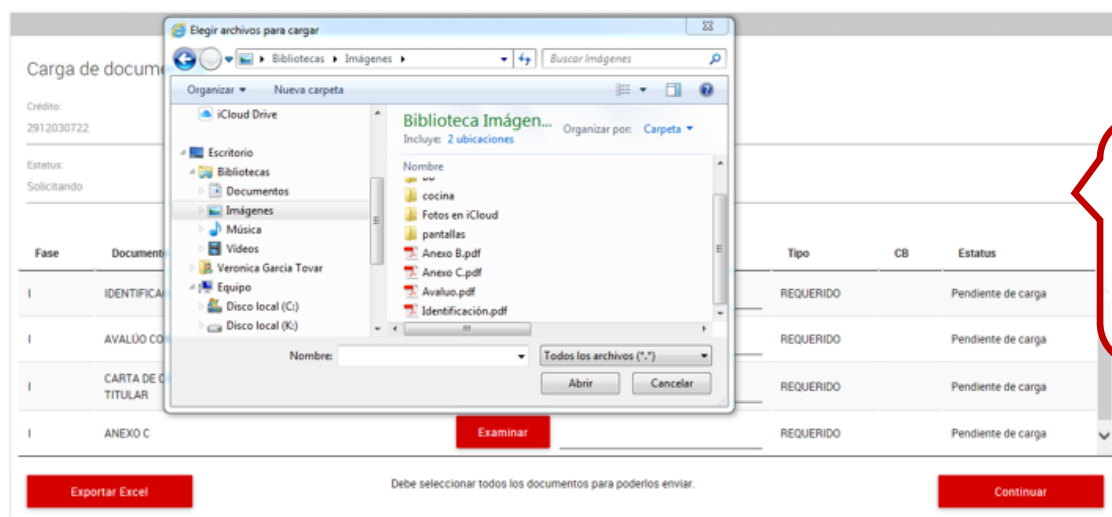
Carga de docume

Crédito:
2912030722

Estatus:
Solicitando

| Fase | Document | Tipo | CB | Estatus |
|---|---|---|---|---|
| I | IDENTIFICA | REQUERIDO | | Pendiente de carga |
| I | AVALÚO CO | REQUERIDO | | Pendiente de carga |
| I | CARTA DE C TITULAR | REQUERIDO | | Pendiente de carga |
| I | ANEXO C | REQUERIDO | | Pendiente de carga |

Examinar

Exportar Excel

Debe seleccionar todos los documentos para poderlos enviar.

Continuar

Elegir archivos para cargar

Bibliotecas ▸ Imágenes ▸

Buscar Imágenes

Organizar ▾ Nueva carpeta

iCloud Drive
Escritorio
Bibliotecas
Documentos
Imágenes
Música
Vídeos
Veronica Garcia Tovar
Equipo
Disco local (C:)
Disco local (K:)

Biblioteca Imágen...
Incluye: 2 ubicaciones

Organizar por: Carpeta ▾

Nombre
cocina
Fotos en iCloud
pantallas
Anexo B.pdf
Anexo C.pdf
Avaluo.pdf
Identificación.pdf

Nombre:
Todos los archivos (*.*)
Abrir
Cancelar